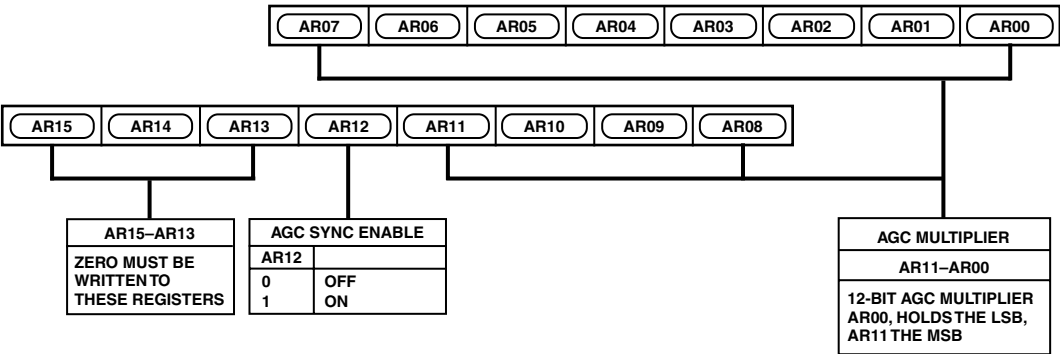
AR07 AR06 AR05 AR04 AR03 AR02 AR01 AR00

AR15 AR14 AR13 AR12 AR11 AR10 AR09 AR08

AR15–AR13

ZERO MUST BE WRITTEN TO THESE REGISTERS

AGC SYNC ENABLE

| AR12 | |
|---|---|
| 0 | OFF |
| 1 | ON |

AGC MULTIPLIER

AR11–AR00

12-BIT AGC MULTIPLIER AR00, HOLDS THE LSB, AR11 THE MSB